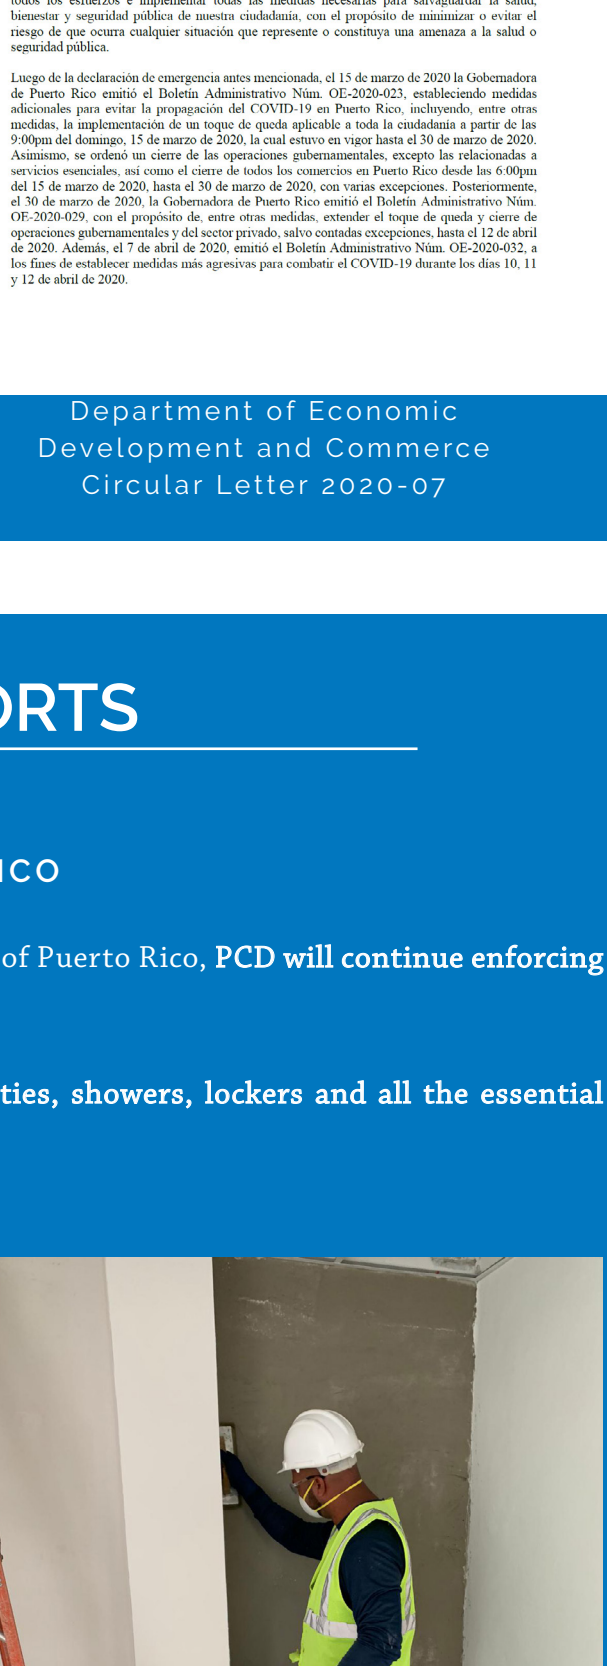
todos los esfuerzos e implementar todas las medidas necesarias para salvaguardar la salud, bienestar y seguridad pública de nuestra ciudadanía, con el propósito de minimizar o evitar el riesgo de que ocurra cualquier situación que represente o constituya una amenaza a la salud o seguridad pública.

Luego de la declaración de emergencia antes mencionada, el 15 de marzo de 2020 la Gobernadora de Puerto Rico emitió el Boletín Administrativo Núm. OE-2020-023, estableciendo medidas adicionales para evitar la propagación del COVID-19 en Puerto Rico, incluyendo, entre otras medidas, la implementación de un toque de queda aplicable a toda la ciudadanía a partir de las 9:00pm del domingo, 15 de marzo de 2020, la cual estuvo en vigor hasta el 30 de marzo de 2020. Asimismo, se ordenó un cierre de las operaciones gubernamentales, excepto las relacionadas a servicios esenciales, así como el cierre de todos los comercios en Puerto Rico desde las 6:00pm del 15 de marzo de 2020, hasta el 30 de marzo de 2020, con varias excepciones. Posteriormente, el 30 de marzo de 2020, la Gobernadora de Puerto Rico emitió el Boletín Administrativo Núm. OE-2020-029, con el propósito de, entre otras medidas, extender el toque de queda y cierre de operaciones gubernamentales y del sector privado, salvo contadas excepciones, hasta el 12 de abril de 2020. Además, el 7 de abril de 2020, emitió el Boletín Administrativo Núm. OE-2020-032, a los fines de establecer medidas más agresivas para combatir el COVID-19 durante los días 10, 11 y 12 de abril de 2020.

Department of Economic Development and Commerce Circular Letter 2020-07

RTS

ICO

of Puerto Rico, PCD will continue enforcing

ties, showers, lockers and all the essential